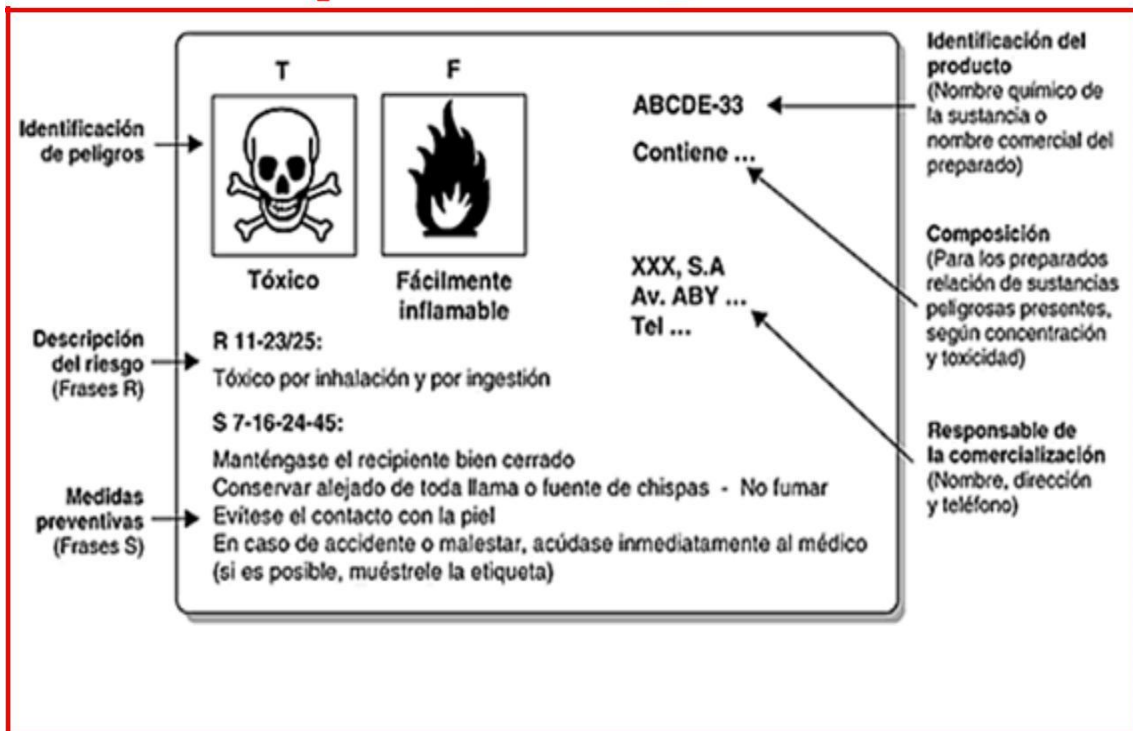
Identificación de peligros

Descripción del riesgo (Frases R)

Medidas preventivas (Frases S)

T

F

Tóxico

Fácilmente inflamable

ABCDE-33

Contiene ...

XXX, S.A
Av. ABY ...
Tel ...

R 11-23/25:

Tóxico por inhalación y por ingestión

S 7-16-24-45:

Manténgase el recipiente bien cerrado
Conservar alejado de toda llama o fuente de chispas - No fumar
Evítese el contacto con la piel
En caso de accidente o malestar, acúdase inmediatamente al médico (si es posible, muéstrele la etiqueta)

Identificación del producto
(Nombre químico de la sustancia o nombre comercial del preparado)

Composición
(Para los preparados relación de sustancias peligrosas presentes, según concentración y toxicidad)

Responsable de la comercialización
(Nombre, dirección y teléfono)